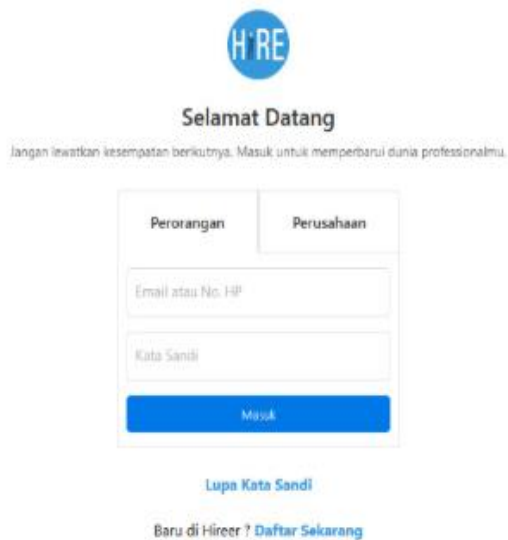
H'RE

Selamat Datang

Jangan lewatkan kesempatan berikutnya. Masuk untuk memperbarui dunia professionalmu.

Perorangan

Perusahaan

Email atau No. HP

Kata Sandi

Masuk

Lupa Kata Sandi

Baru di Hireer ? Daftar Sekarang